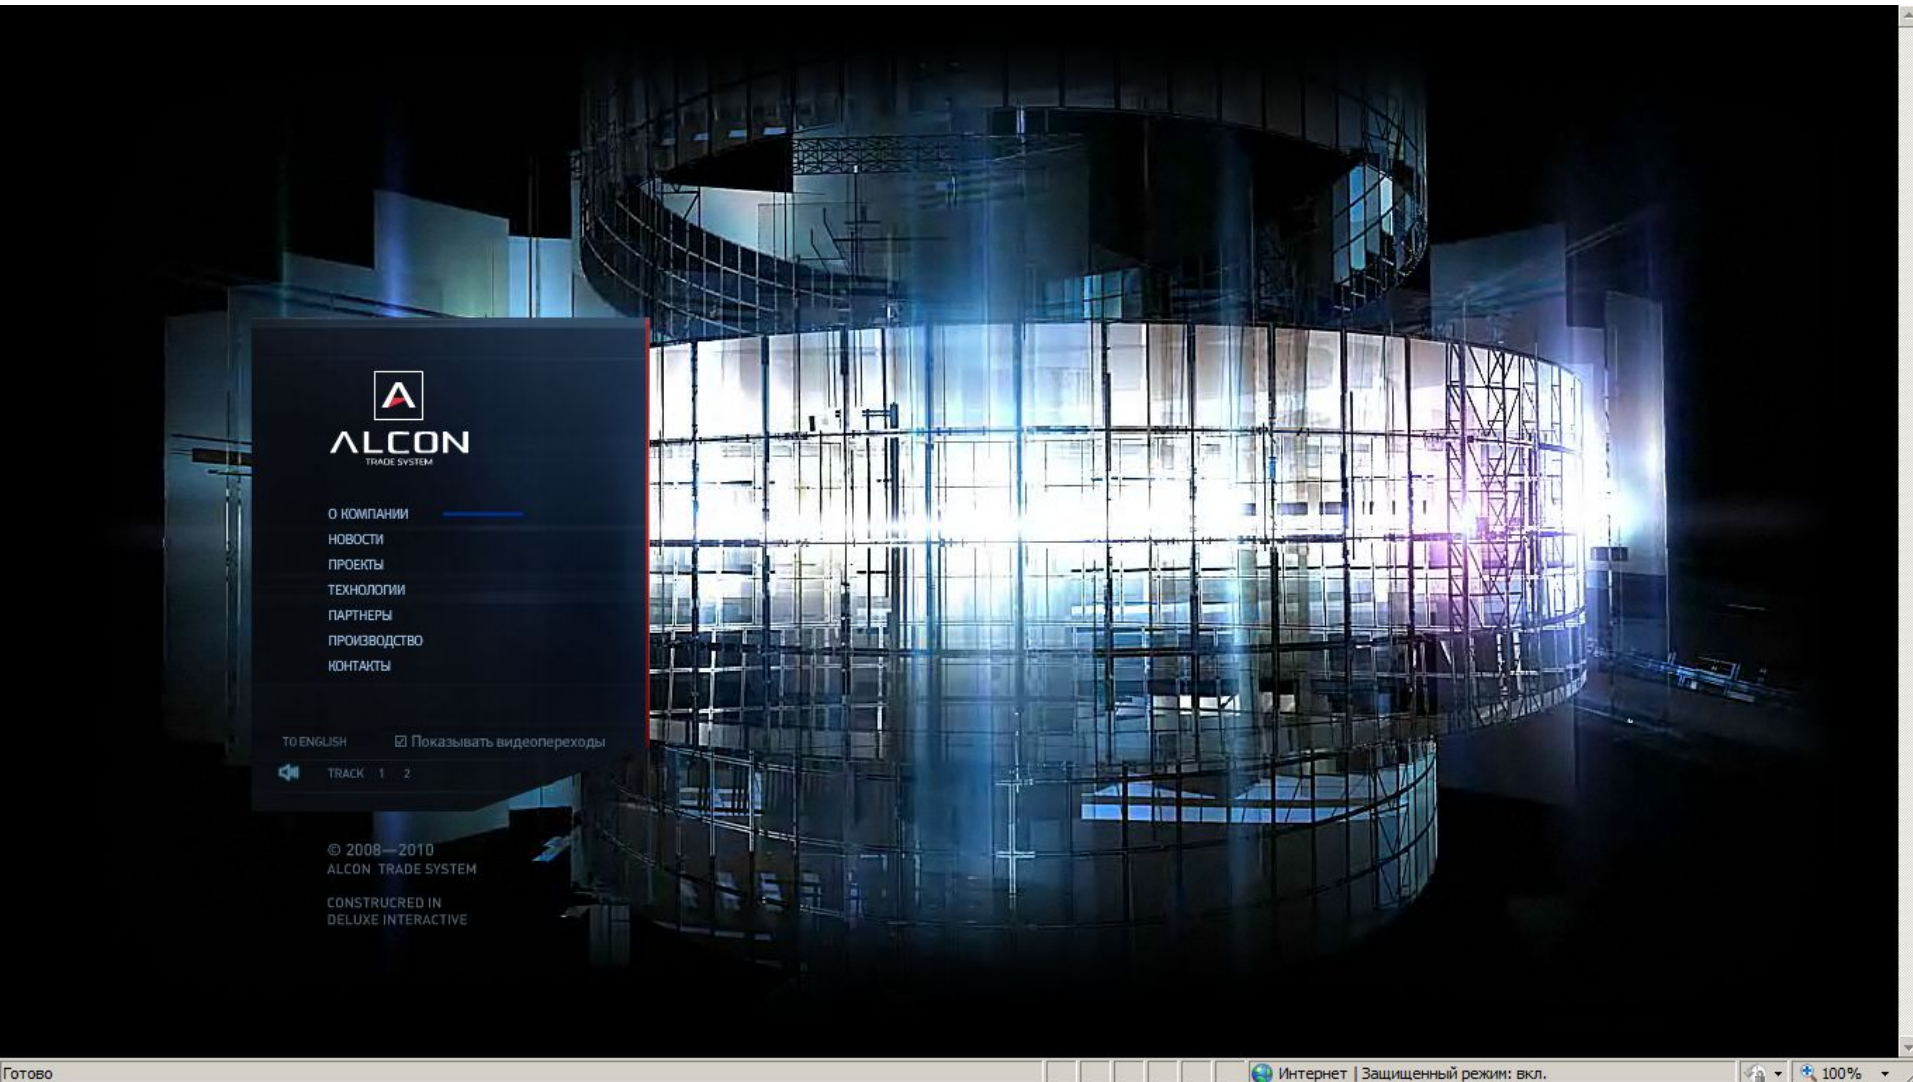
A
ALCON
TRADE SYSTEM

О КОМПАНИИ
НОВОСТИ
ПРОЕКТЫ
ТЕХНОЛОГИИ
ПАРТНЕРЫ
ПРОИЗВОДСТВО
КОНТАКТЫ

TO ENGLISH ☑ Показывать видеопереходы
TRACK 1 2

© 2008—2010
ALCON TRADE SYSTEM

CONSTRUCRED IN
DELUXE INTERACTIVE

Готово
Интернет | Защищенный режим: вкл.
100%